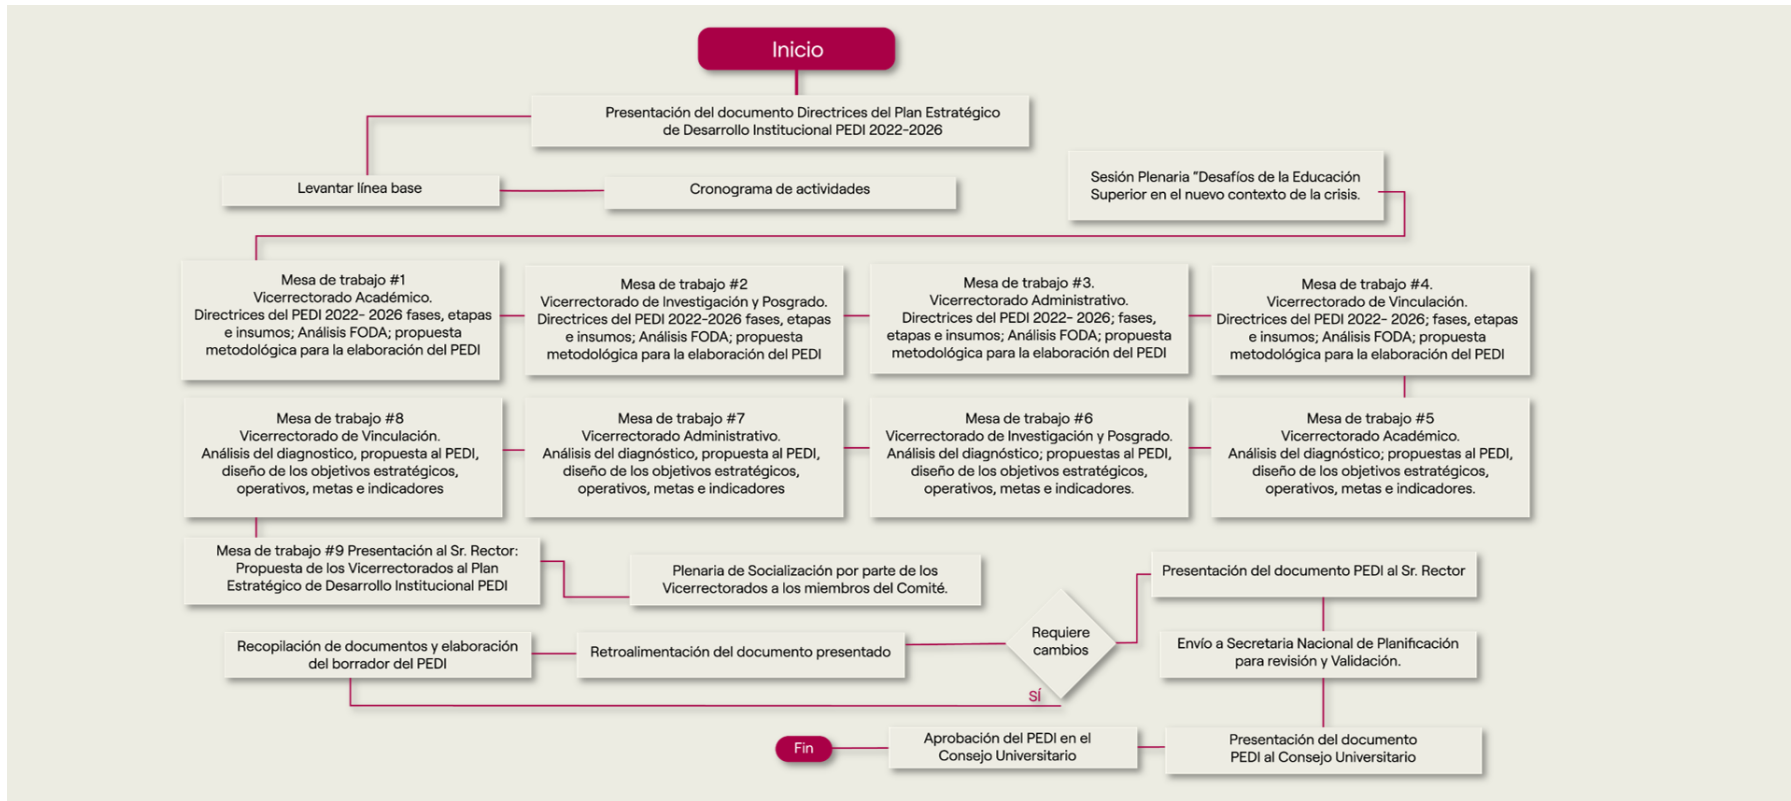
Inicio

Presentación del documento Directrices del Plan Estratégico de Desarrollo Institucional PEDI 2022-2026

Levantar línea base

Cronograma de actividades

Sesión Plenaria "Desafíos de la Educación Superior en el nuevo contexto de la crisis.

Mesa de trabajo #1 Vicerrectorado Académico. Directrices del PEDI 2022- 2026 fases, etapas e insumos; Análisis FODA; propuesta metodológica para la elaboración del PEDI

Mesa de trabajo #2 Vicerrectorado de Investigación y Posgrado. Directrices del PEDI 2022-2026 fases, etapas e insumos; Análisis FODA; propuesta metodológica para la elaboración del PEDI

Mesa de trabajo #3. Vicerrectorado Administrativo. Directrices del PEDI 2022- 2026; fases, etapas e insumos; Análisis FODA; propuesta metodológica para la elaboración del PEDI

Mesa de trabajo #4. Vicerrectorado de Vinculación. Directrices del PEDI 2022- 2026; fases, etapas e insumos; Análisis FODA; propuesta metodológica para la elaboración del PEDI

Mesa de trabajo #8 Vicerrectorado de Vinculación. Análisis del diagnostico, propuesta al PEDI, diseño de los objetivos estratégicos, operativos, metas e indicadores

Mesa de trabajo #7 Vicerrectorado Administrativo. Análisis del diagnóstico, propuesta al PEDI, diseño de los objetivos estratégicos, operativos, metas e indicadores

Mesa de trabajo #6 Vicerrectorado de Investigación y Posgrado. Análisis del diagnostico; propuestas al PEDI, diseño de los objetivos estratégicos, operativos, metas e indicadores.

Mesa de trabajo #5 Vicerrectorado Académico. Análisis del diagnóstico; propuestas al PEDI, diseño de los objetivos estratégicos, operativos, metas e indicadores.

Mesa de trabajo #9 Presentación al Sr. Rector: Propuesta de los Vicerrectorados al Plan Estratégico de Desarrollo Institucional PEDI

Plenaria de Socialización por parte de los Vicerrectorados a los miembros del Comité.

Presentación del documento PEDI al Sr. Rector

Recopilación de documentos y elaboración del borrador del PEDI

Retroalimentación del documento presentado

Requiere cambios

Envío a Secretaria Nacional de Planificación para revisión y Validación.

SÍ

Fin

Aprobación del PEDI en el Consejo Universitario

Presentación del documento PEDI al Consejo Universitario